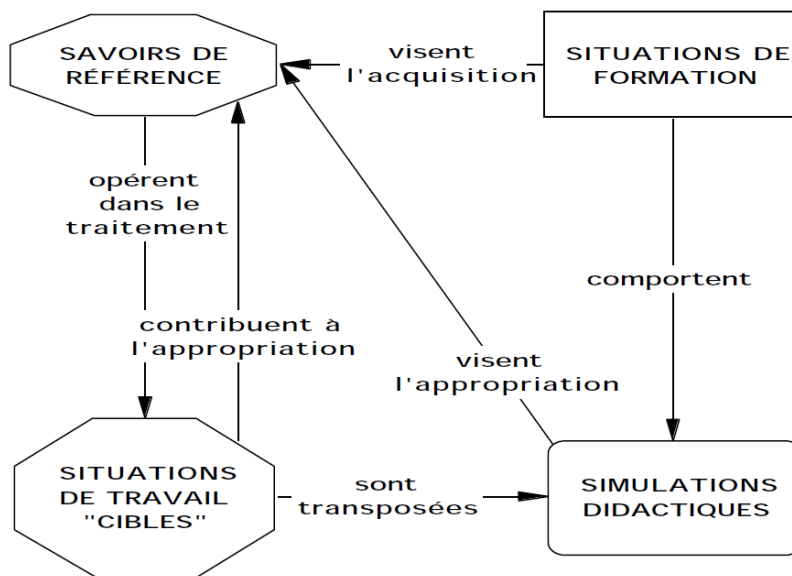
SAVOIRS DE RÉFÉRENCE

visent l'acquisition

SITUATIONS DE FORMATION

opérent dans le traitement

contribuent à l'appropriation

visent l'appropriation

comportent

SITUATIONS DE TRAVAIL "CIBLES"

sont transposées

SIMULATIONS DIDACTIQUES